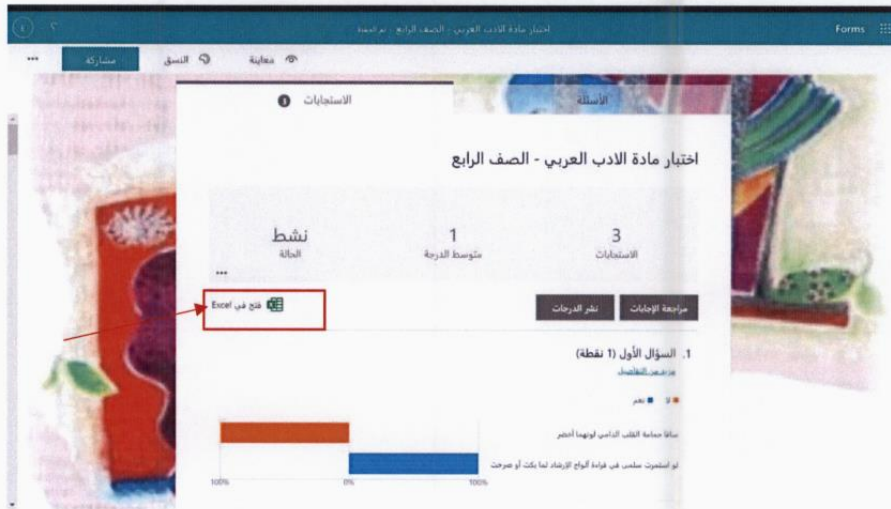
Forms
اختبار مادة الادب العربي - الصف الرابع - تم الحفظ

مشاركة
النسق
معاينة
...

الأسئلة
الاستجابات 3

اختبار مادة الادب العربي - الصف الرابع

3
الاستجابات

1
متوسط الدرجة

نشط
الحالة

...

مراجعة الإجابات
نشر الدرجات
فتح في Excel

1. السؤال الأول (1 نقطة)
مزيد من التفاصيل

لا
نعم

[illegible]

لو استمرت سلمى في قراءة أنواع الإرشاد لما بكت أو صرخت

100%
0%
100%